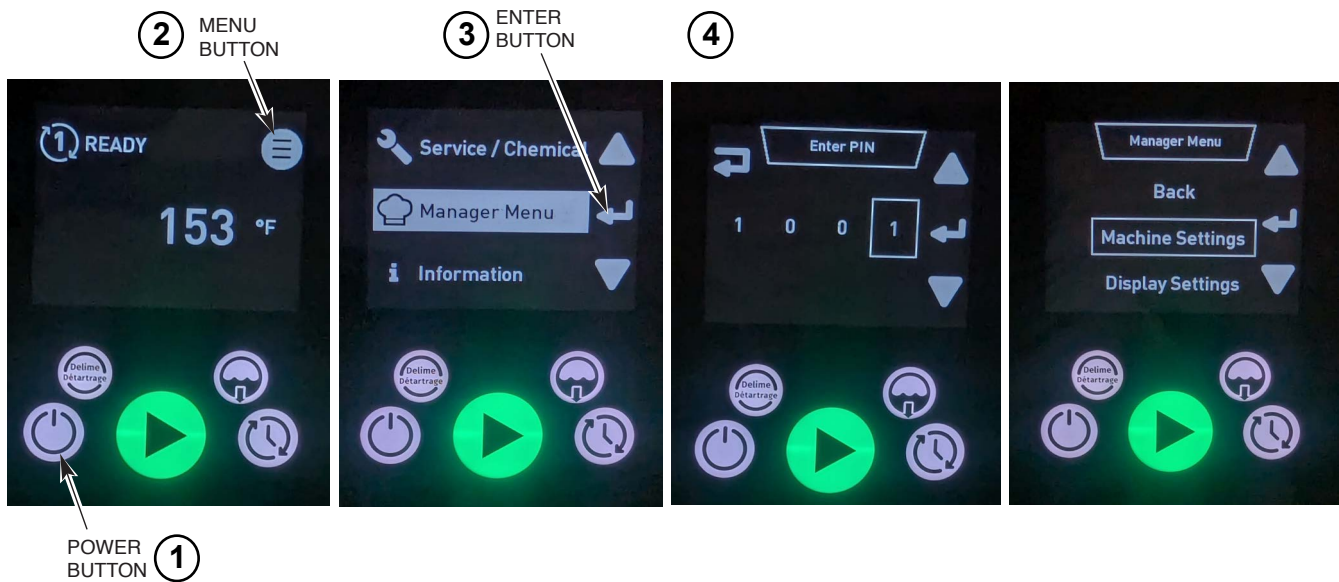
2 MENU BUTTON

3 ENTER BUTTON

4

1 READY

153 °F

Delime Détartrage

Service / Chemical

Manager Menu

Information

Delime Détartrage

Enter PIN

1 0 0 1

Delime Détartrage

Manager Menu

Back

Machine Settings

Display Settings

Delime Détartrage

POWER BUTTON 1